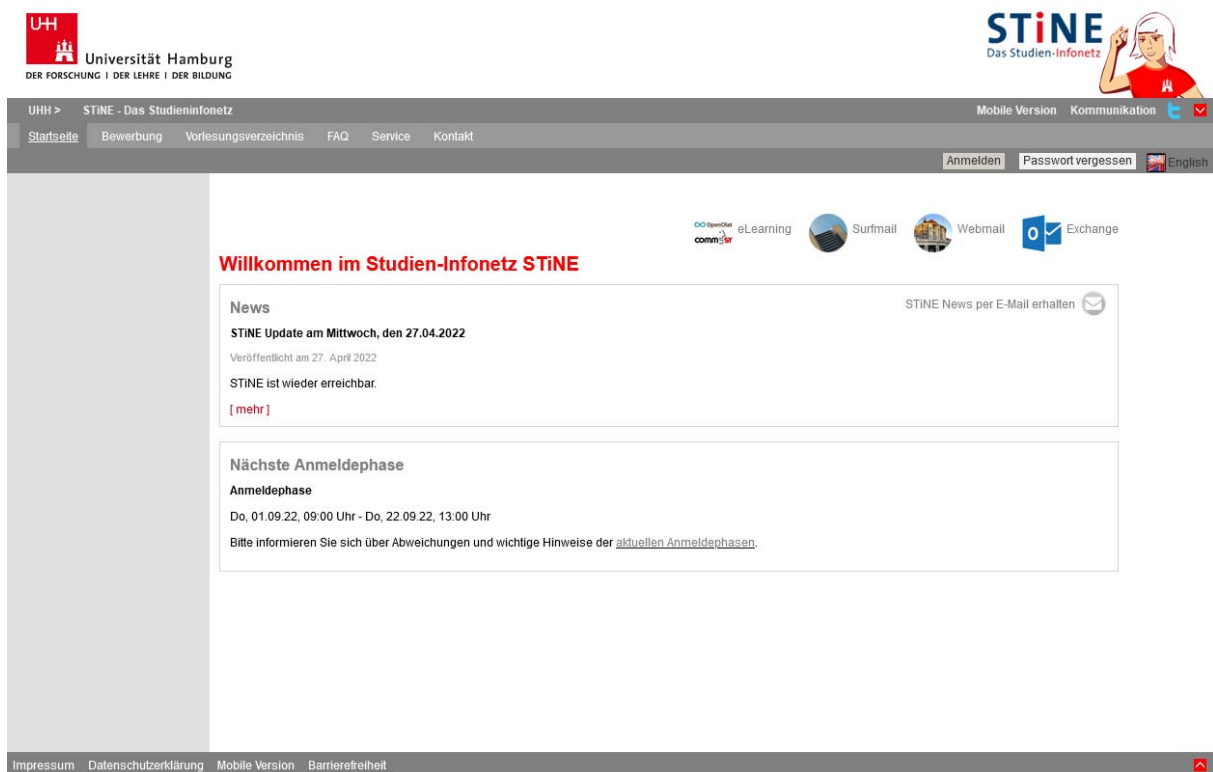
UHH
Universität Hamburg
DER FORSCHUNG | DER LEHRE | DER BILDUNG

STiNE
Das Studien-Infonetz

UHH > STiNE - Das Studieninfonetz
Mobile Version Kommunikation

Startseite Bewerbung Vorlesungsverzeichnis FAQ Service Kontakt

Anmelden Passwort vergessen English

OpenOlat commsy eLearning Surfmail Webmail Exchange

Willkommen im Studien-Infonetz STiNE

News
STiNE News per E-Mail erhalten
STiNE Update am Mittwoch, den 27.04.2022
Veröffentlicht am 27. April 2022
STiNE ist wieder erreichbar.
[ mehr ]

Nächste Anmeldephase
Anmeldephase
Do, 01.09.22, 09:00 Uhr - Do, 22.09.22, 13:00 Uhr
Bitte informieren Sie sich über Abweichungen und wichtige Hinweise der aktuellen Anmeldephasen.

Impressum Datenschutzerklärung Mobile Version Barrierefreiheit